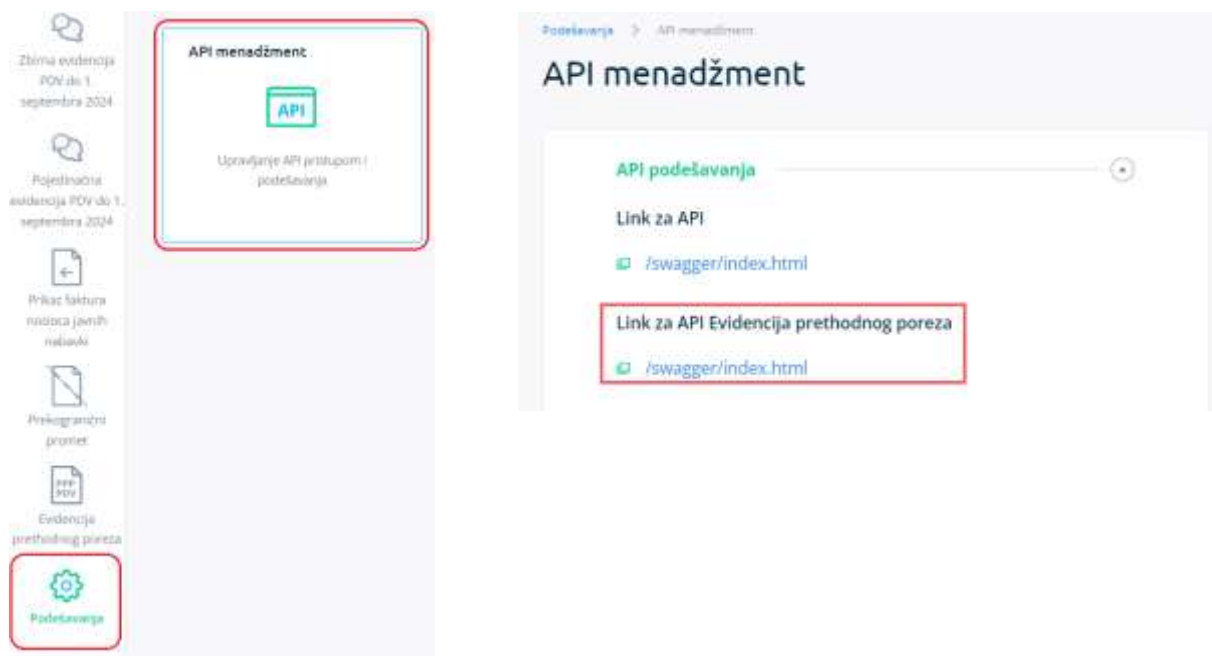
Zbirna evidencija PDV do 1. septembra 2024

Pojedinačna evidencija PDV do 1. septembra 2024

Prikaz faktura nosioca javnih nabavki

Prekogranični promet

PPP PDV

Evidencija prethodnog poreza

Podešavanja

API menadžment

API

Upravljanje API pristupom i podešavanja

Podešavanja > API menadžment

API menadžment

API podešavanja

Link za API

/swagger/index.html

Link za API Evidencija prethodnog poreza

/swagger/index.html